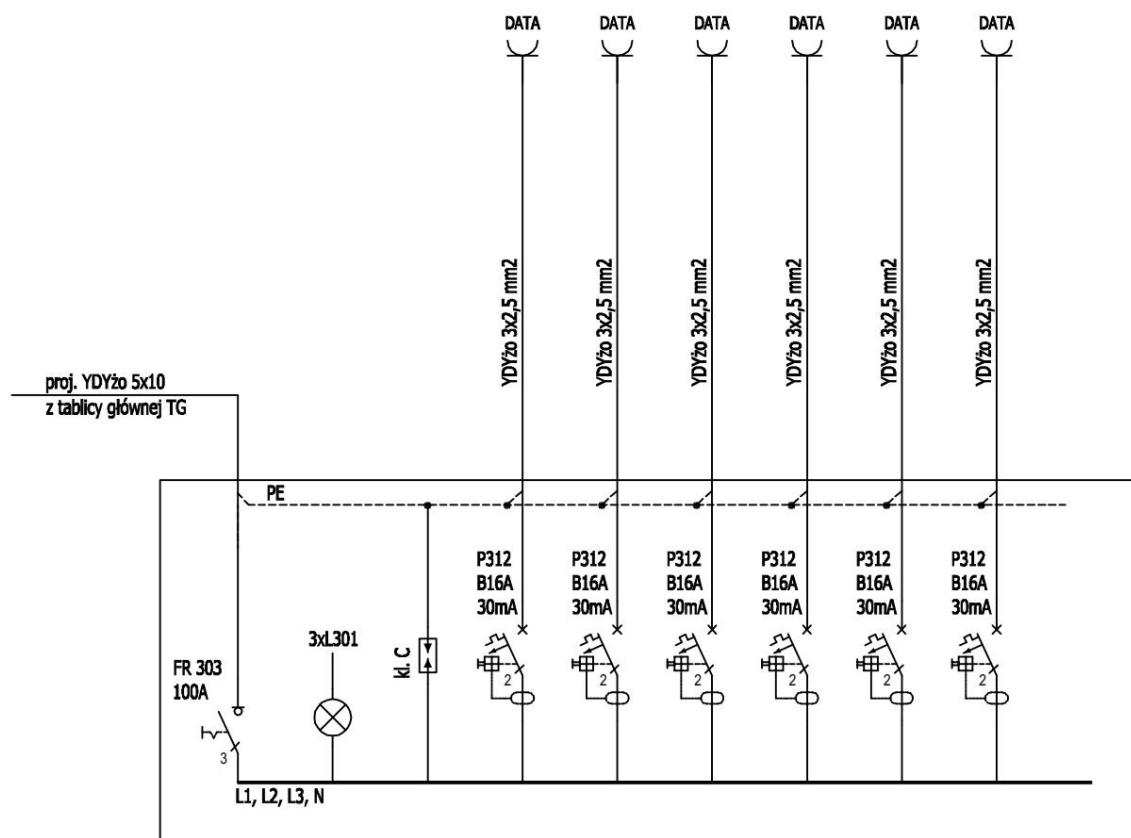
DATA DATA DATA DATA DATA DATA

YDYżo 3x2,5 mm2 YDYżo 3x2,5 mm2 YDYżo 3x2,5 mm2 YDYżo 3x2,5 mm2 YDYżo 3x2,5 mm2 YDYżo 3x2,5 mm2

proj. YDYżo 5x10
z tablicy głównej TG

PE

P312
B16A
30mA

P312
B16A
30mA

P312
B16A
30mA

P312
B16A
30mA

P312
B16A
30mA

P312
B16A
30mA

2 2 2 2 2 2

3xL301

kl. C

FR 303
100A

3

L1, L2, L3, N